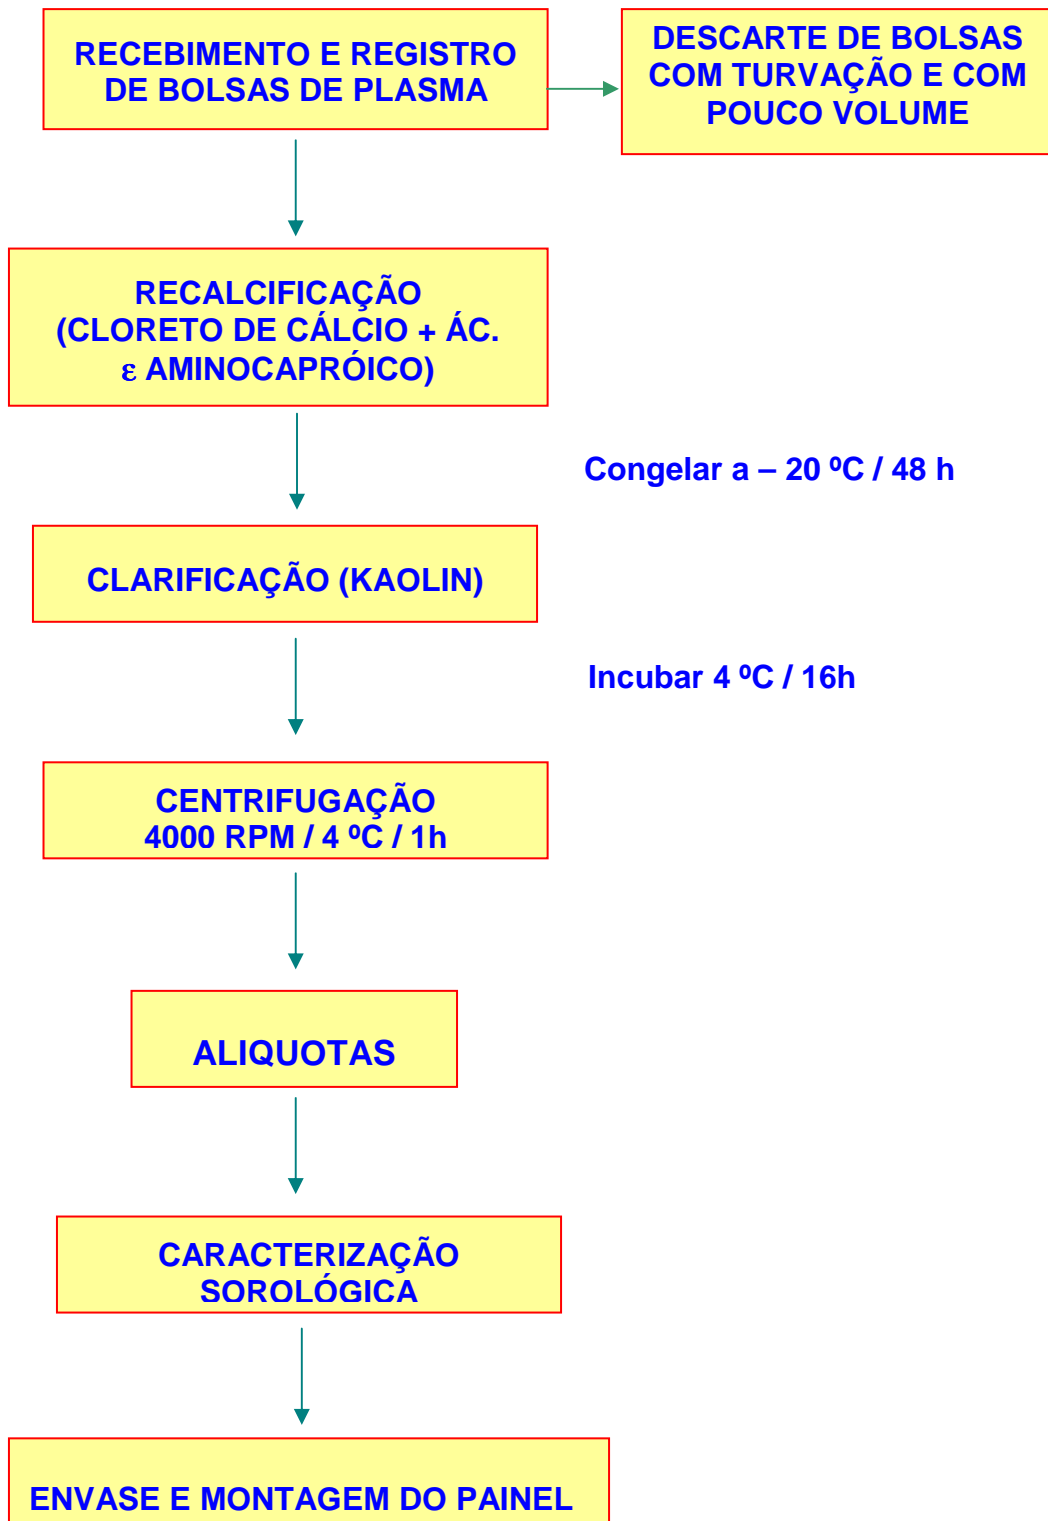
RECEBIMENTO E REGISTRO DE BOLSAS DE PLASMA

DESCARTE DE BOLSAS COM TURVAÇÃO E COM POUCO VOLUME

RECALCIFICAÇÃO (CLORETO DE CÁLCIO + ÁC. $\varepsilon$ AMINOCAPRÓICO)

Congelar a – 20 ºC / 48 h

CLARIFICAÇÃO (KAOLIN)

Incubar 4 ºC / 16h

CENTRIFUGAÇÃO 4000 RPM / 4 ºC / 1h

ALIQUOTAS

CARACTERIZAÇÃO SOROLÓGICA

ENVASE E MONTAGEM DO PAINEL